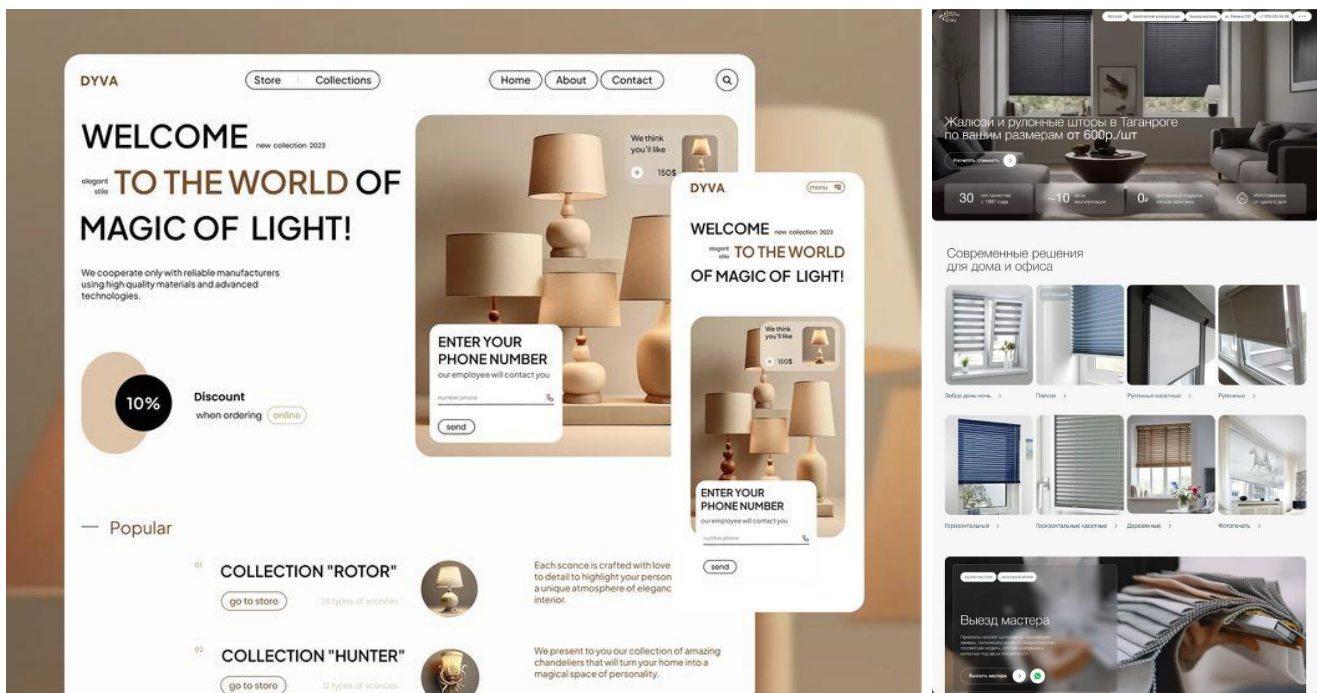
DYVA

Store Collections

Home About Contact

WELCOME new collection 2023

elegant stile TO THE WORLD OF

MAGIC OF LIGHT!

We cooperate only with reliable manufacturers using high quality materials and advanced technologies.

10%

Discount

when ordering online

We think you'll like

150$

ENTER YOUR PHONE NUMBER

our employee will contact you

number phone

send

DYVA

menu

WELCOME new collection 2023

elegant stile TO THE WORLD

OF MAGIC OF LIGHT!

We think you'll like

150$

ENTER YOUR PHONE NUMBER

our employee will contact you

number phone

send

— Popular

01

COLLECTION "ROTOR"

go to store

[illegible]

Each sconce is crafted with love to detail to highlight your person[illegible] a unique atmosphere of eleganc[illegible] interior.

02

COLLECTION "HUNTER"

go to store

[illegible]

We present to you our collection of amazing chandeliers that will turn your home into a magical space of personality.

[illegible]

Жалюзи и рулонные шторы в Таганроге по вашим размерам от 600р./шт

Рассчитать стоимость

30 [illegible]

~10 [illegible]

0₽ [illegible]

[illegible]

Современные решения для дома и офиса

Зебра день-ночь >

Плиссе >

Рулонные кассетные >

Рулонные >

Горизонтальные >

Горизонтальные кассетные >

Деревянные >

Фотопечать >

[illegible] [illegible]

Выезд мастера

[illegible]

Вызвать мастера